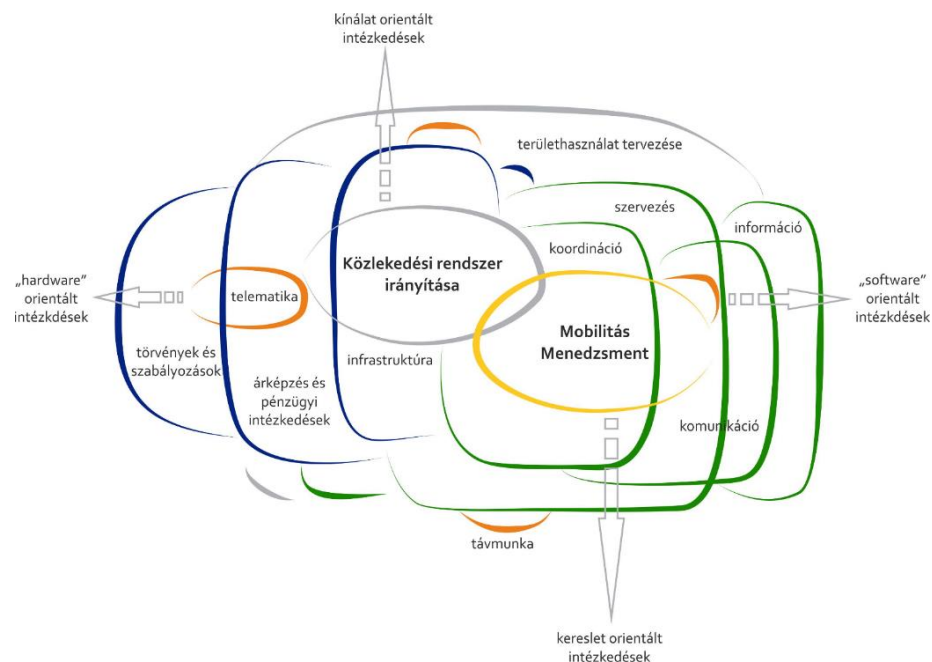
kínálat orientált intézkedések

területhasználat tervezése

szervezés

információ

koordináció

Közlekedési rendszer irányítása

„hardware" orientált intézkdések

telematika

„software" orientált intézkdések

Mobilitás Menedzsment

törvények és szabályozások

árképzés és pénzügyi intézkedések

infrastruktúra

komunikáció

távmunka

kereslet orientált intézkedések